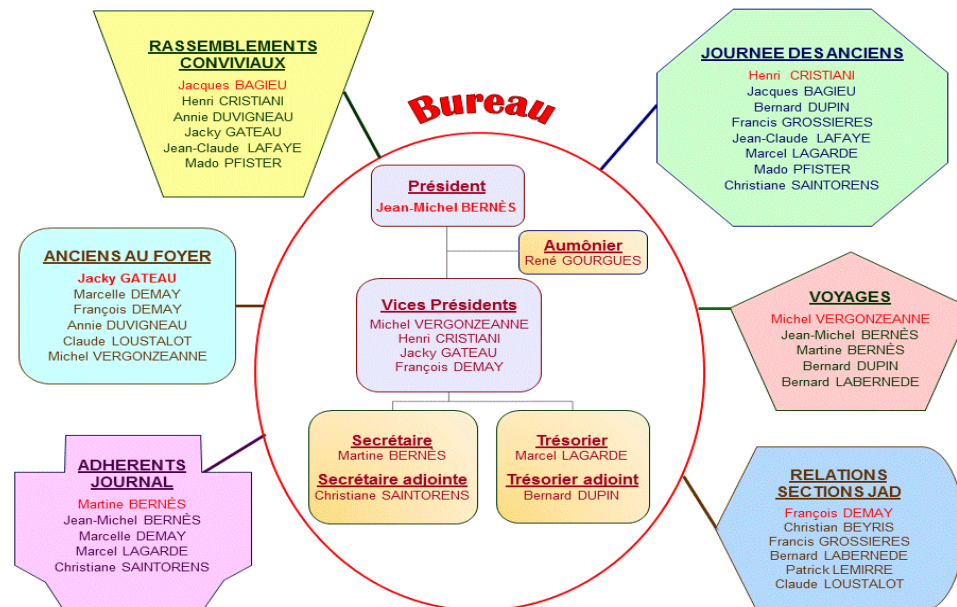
RASSEMBLEMENTS CONVIVIAUX
Jacques BAGIEU
Henri CRISTIANI
Annie DUVIGNEAU
Jacky GATEAU
Jean-Claude LAFAYE
Mado PFISTER

Bureau

JOURNEE DES ANCIENS
Henri CRISTIANI
Jacques BAGIEU
Bernard DUPIN
Francis GROSSIERES
Jean-Claude LAFAYE
Marcel LAGARDE
Mado PFISTER
Christiane SAINTORENS

Président
Jean-Michel BERNÈS

Aumônier
René GOURGUES

ANCIENS AU FOYER
Jacky GATEAU
Marcelle DEMAY
François DEMAY
Annie DUVIGNEAU
Claude LOUSTALOT
Michel VERGONZEANNE

Vices Présidents
Michel VERGONZEANNE
Henri CRISTIANI
Jacky GATEAU
François DEMAY

VOYAGES
Michel VERGONZEANNE
Jean-Michel BERNÈS
Martine BERNÈS
Bernard DUPIN
Bernard LABERNEDE

ADHERENTS JOURNAL
Martine BERNÈS
Jean-Michel BERNÈS
Marcelle DEMAY
Marcel LAGARDE
Christiane SAINTORENS

Secrétaire
Martine BERNÈS
Secrétaire adjointe
Christiane SAINTORENS

Trésorier
Marcel LAGARDE
Trésorier adjoint
Bernard DUPIN

RELATIONS SECTIONS JAD
François DEMAY
Christian BEYRIS
Francis GROSSIERES
Bernard LABERNEDE
Patrick LEMIRRE
Claude LOUSTALOT